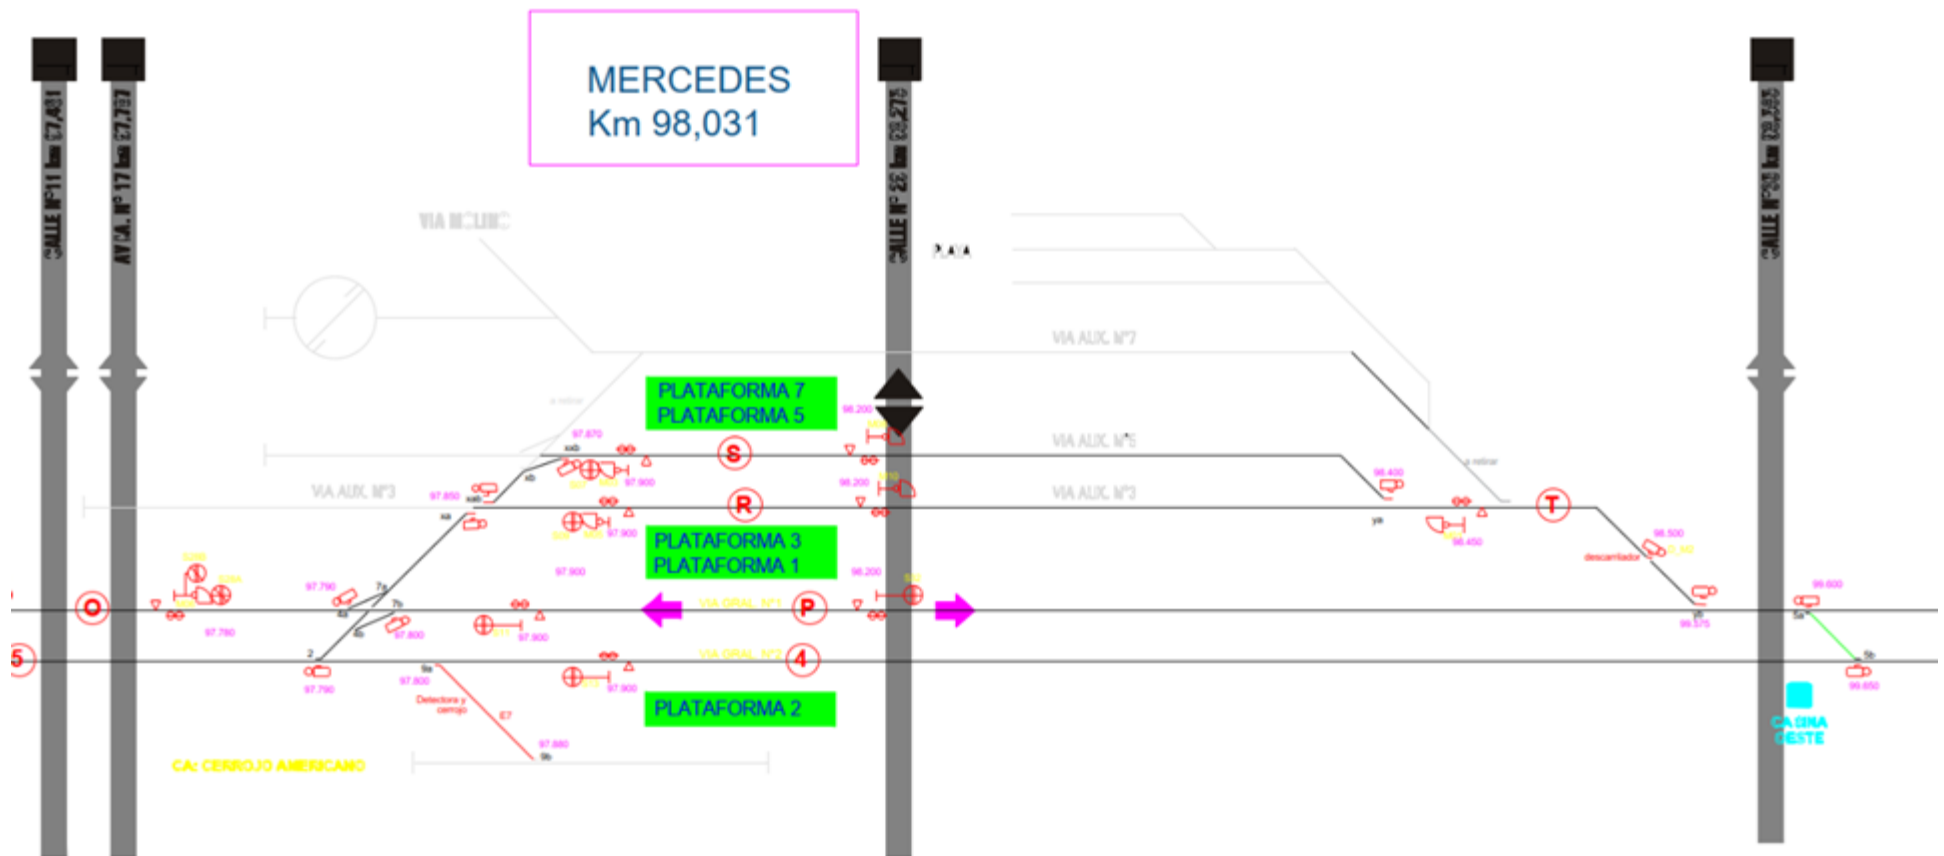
MERCEDES
Km 98,031

CALLE Nº11 km 97,481

AV CA. Nº 17 km 97,797

CALLE Nº 32 km 98,275

CALLE Nº38 km 98,865

VIA MOLINO

PLAYA

VIA AUX. Nº7

PLATAFORMA 7
PLATAFORMA 5

VIA AUX. Nº5

S

VIA AUX. Nº3

VIA AUX. Nº3

R

T

PLATAFORMA 3
PLATAFORMA 1

O

VIA GRAL. Nº1

P

5

VIA GRAL. Nº2

4

PLATAFORMA 2

Detector y cerrojo

CA: CERROJO AMERICANO

CASINA OESTE

97.870
97.850
97.900
97.900
97.900
98.200
98.200
98.200
98.400
98.450
98.500
97.790
97.780
97.800
97.900
97.790
97.800
97.900
97.880
98.600
98.575
98.650

descarrilador

a retirar

a retirar

xxb
xb
xa
ya
7a
7b
4a
4b
2
9a
9b
5a
5b
E7